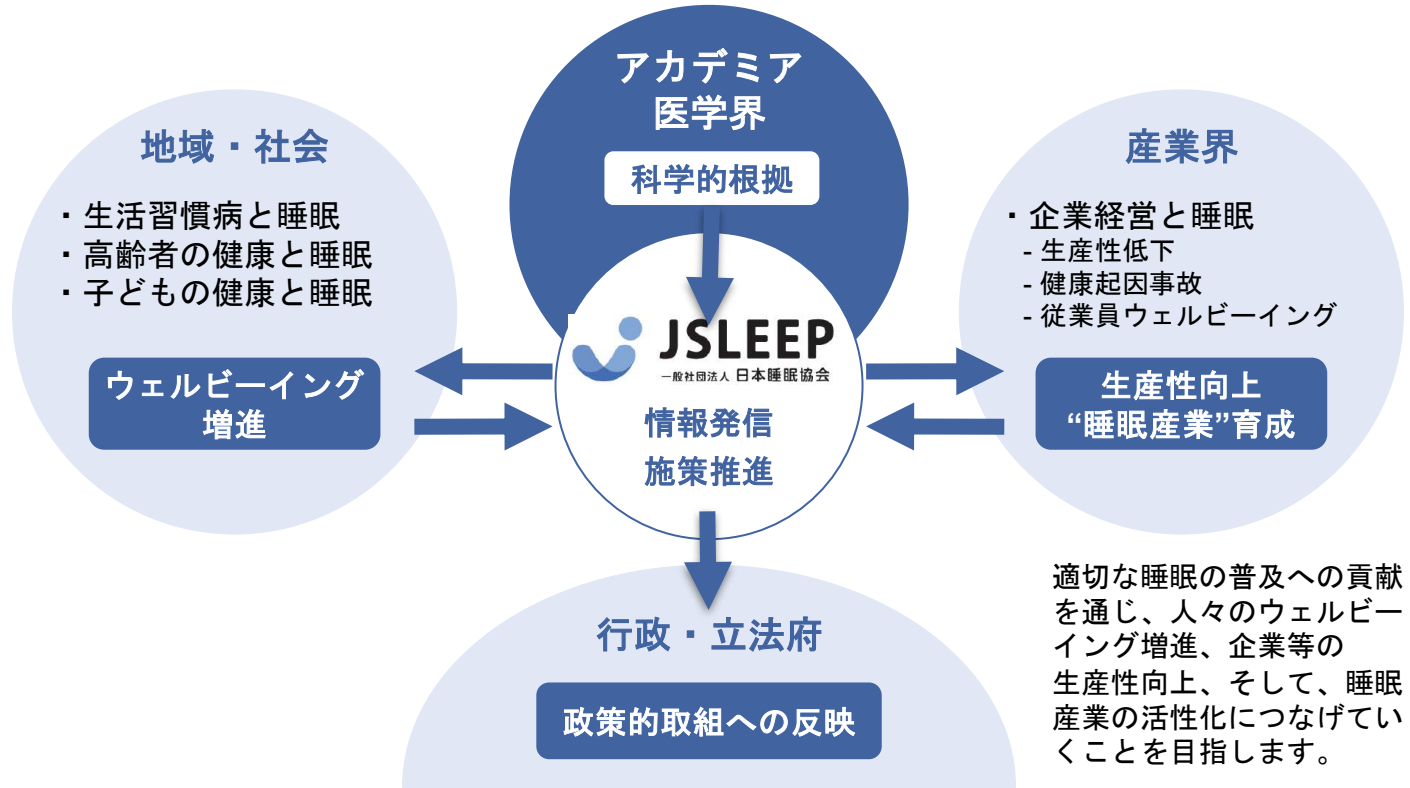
アカデミア
医学界

科学的根拠

地域・社会

・生活習慣病と睡眠
・高齢者の健康と睡眠
・子どもの健康と睡眠

ウェルビーイング増進

JSLEEP
一般社団法人 日本睡眠協会

情報発信
施策推進

産業界

・企業経営と睡眠
- 生産性低下
- 健康起因事故
- 従業員ウェルビーイング

生産性向上
“睡眠産業”育成

行政・立法府

政策的取組への反映

適切な睡眠の普及への貢献を通じ、人々のウェルビーイング増進、企業等の生産性向上、そして、睡眠産業の活性化につなげていくことを目指します。